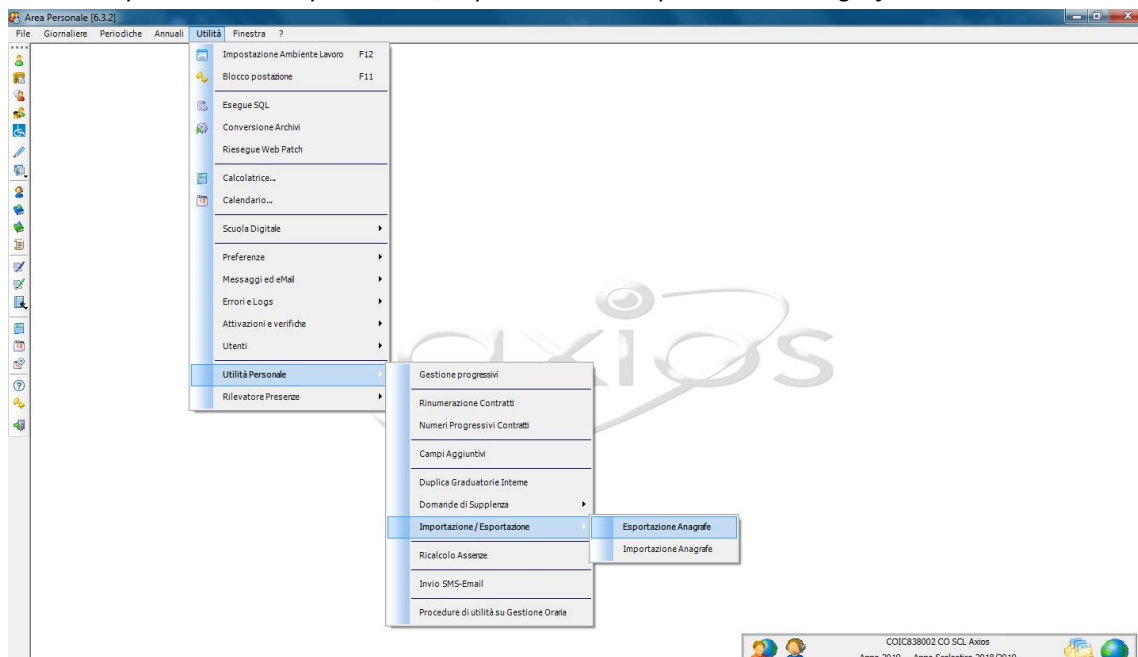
Area Personale [6.3.2]

File Giornaliere Periodiche Annuali Utilità Finestra ?

Impostazione Ambiente Lavoro F12
Blocco postazione F11
Esegue SQL
Conversione Archivi
Riesegue Web Patch
Calcolatrice...
Calendario...
Scuola Digitale
Preferenze
Messaggi ed eMail
Errori e Logs
Attivazioni e verifiche
Utenti
Utilità Personale
Rilevatore Presenze

Gestione progressivi
Rinumerazione Contratti
Numeri Progressivi Contratti
Campi Aggiuntivi
Duplica Graduatorie Interne
Domande di Supplenza
Importazione / Esportazione
Ricalcolo Assenze
Invio SMS-Email
Procedure di utilità su Gestione Oraria

Esportazione Anagrafe
Importazione Anagrafe

axios

COIC838002 CO SCL Axios
Anno 2019 Anno Scolastico 2018/2019